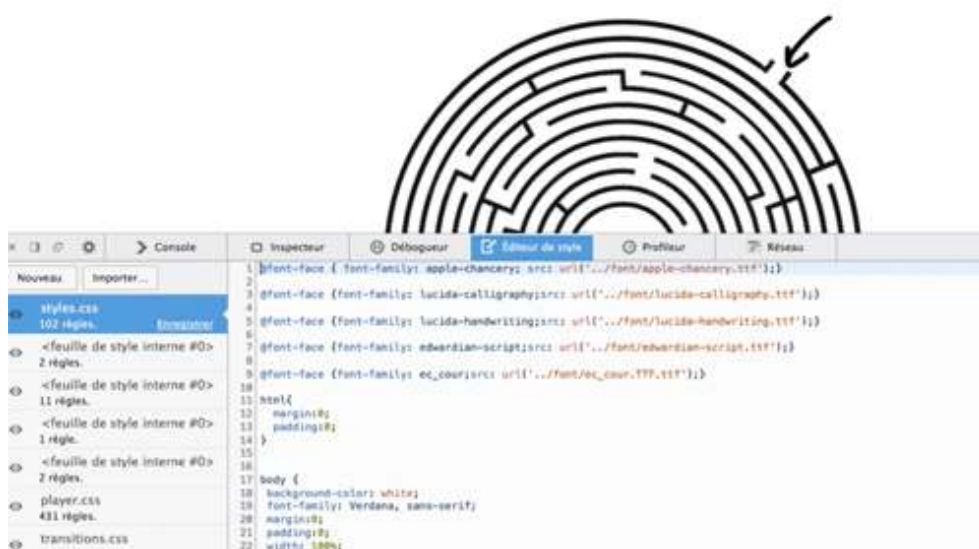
Console Inspecteur Débogueur Éditeur de style Profileur Réseau

Nouveau Importer...

styles.css
102 règles. Enregistrer

<feuille de style interne #0>
2 règles.

<feuille de style interne #0>
11 règles.

<feuille de style interne #0>
1 règle.

<feuille de style interne #0>
2 règles.

player.css
431 règles.

transitions.css

1 @font-face { font-family: apple-chancery; src: url('../font/apple-chancery.ttf');}
2
3 @font-face {font-family: lucida-calligraphy;src: url('../font/lucida-calligraphy.ttf');}
4
5 @font-face {font-family: lucida-handwriting;src: url('../font/lucida-handwriting.ttf');}
6
7 @font-face {font-family: edwardian-script;src: url('../font/edwardian-script.ttf');}
8
9 @font-face {font-family: ec_cour;src: url('../font/ec_cour.TTF.ttf');}
10
11 html{
12 margin:0;
13 padding:0;
14 }
15
16
17 body {
18 background-color: white;
19 font-family: Verdana, sans-serif;
20 margin:0;
21 padding:0;
22 width: 100%;